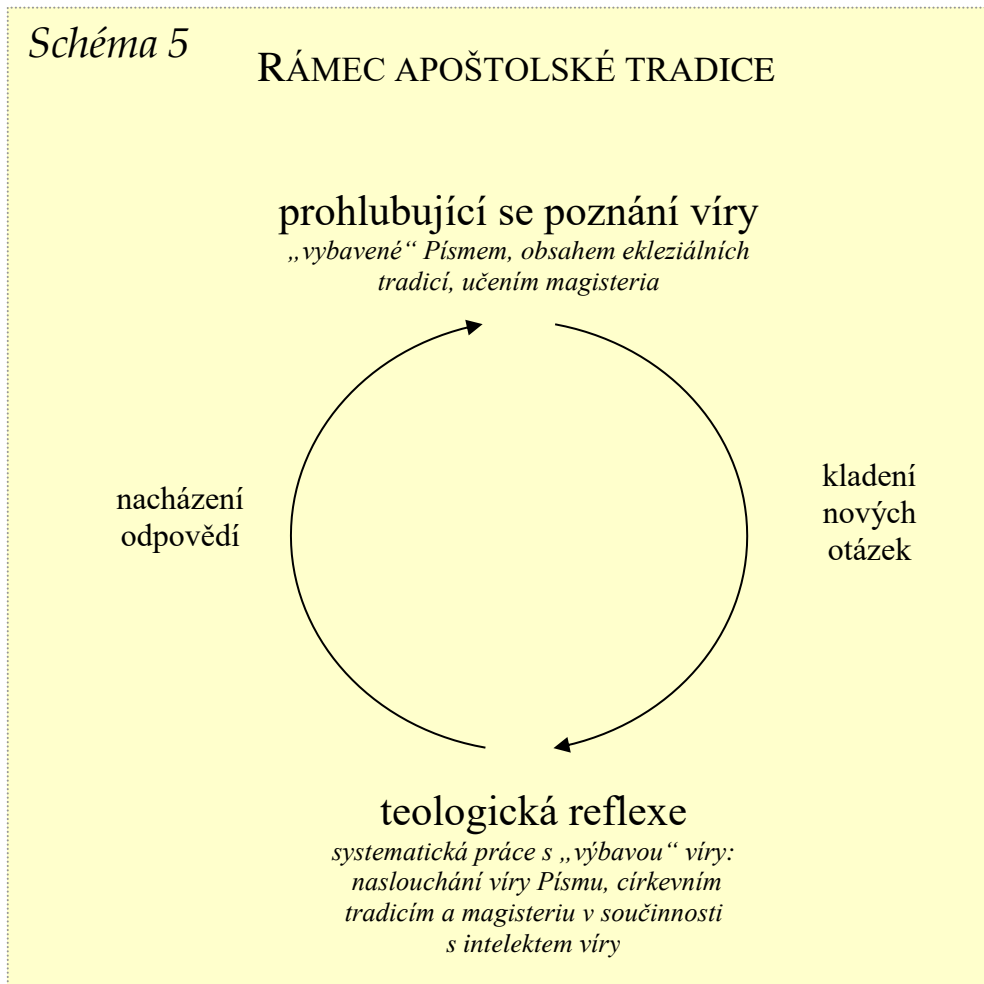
Schéma 5

RÁMEC APOŠTOLSKÉ TRADICE

prohlubující se poznání víry
„vybavené“ Písmem, obsahem ekleziálních tradicí, učením magisteria

nacházení odpovědí

kladení nových otázek

teologická reflexe
systematická práce s „výbavou“ víry: naslouchání víry Písmu, církevním tradicím a magisteriu v součinnosti s intelektem víry